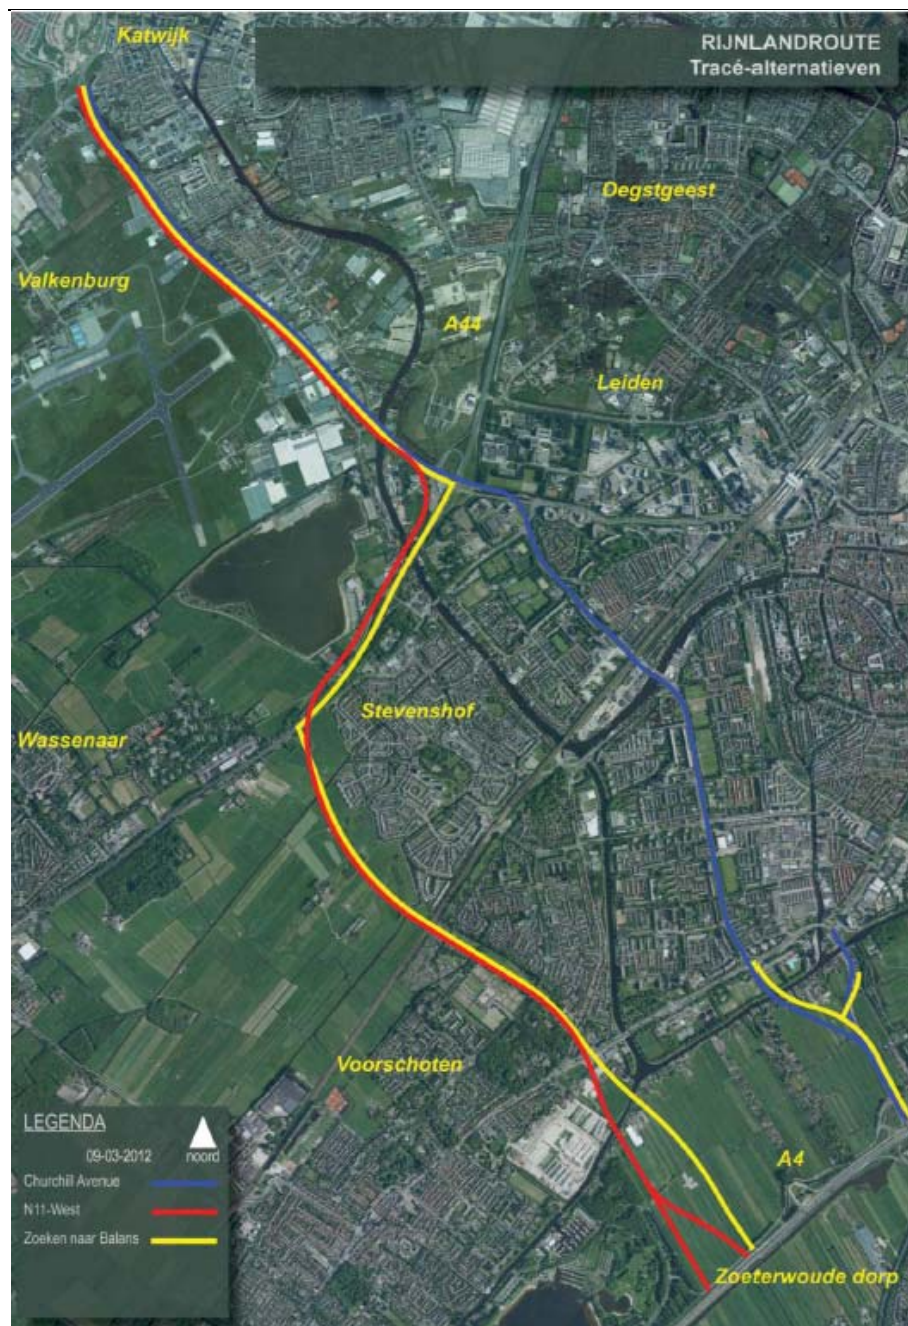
RIJNLANDROUTE
Tracé-alternatieven

Katwijk

Degstgeest

Valkenburg

A44

Leiden

Stevenshof

Wassenaar

Voorschoten

A4

Zoeterwoude dorp

LEGENDA
09-03-2012
noord
Churchill Avenue
N11-West
Zoeken naar Balans